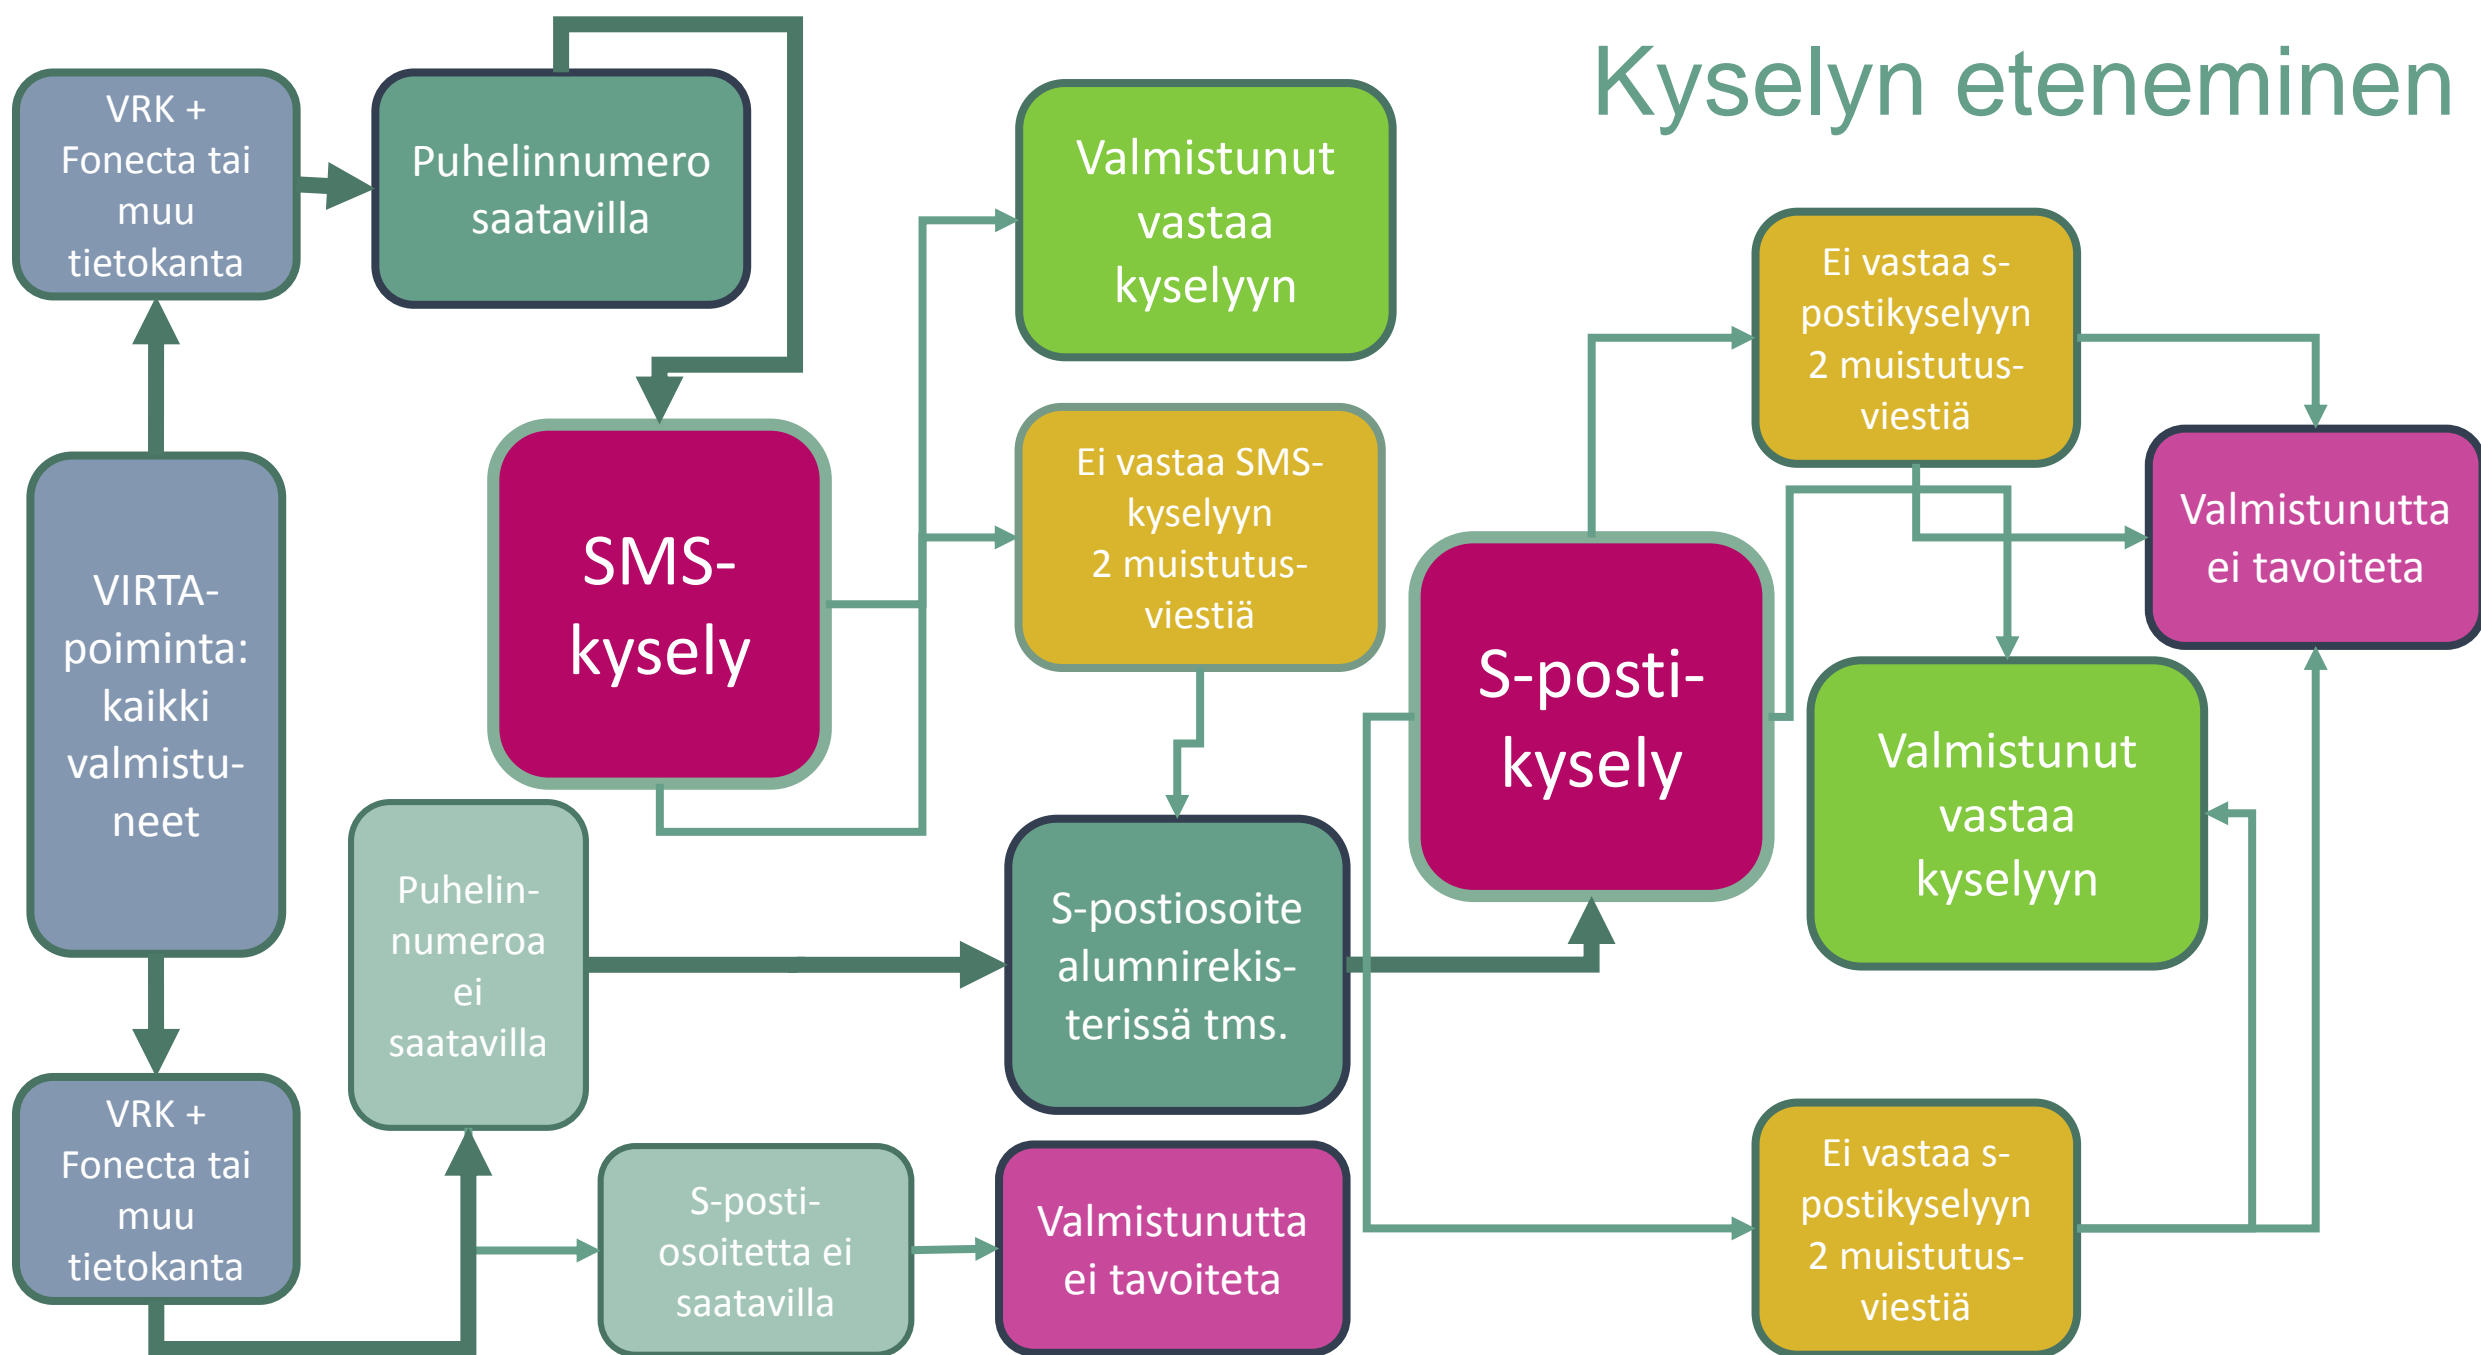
Kyselyn eteneminen

VRK + Fonecta tai muu tietokanta

Puhelinnumero saatavilla

Valmistunut vastaa kyselyyn

Ei vastaa s-postikyselyyn 2 muistutus-viestiä

Valmistunutta ei tavoiteta

Ei vastaa SMS-kyselyyn 2 muistutus-viestiä

SMS-kysely

VIRTA-poiminta: kaikki valmistu-neet

S-posti-kysely

Valmistunut vastaa kyselyyn

Puhelin-numeroa ei saatavilla

S-postiosoite alumnirekis-terissä tms.

VRK + Fonecta tai muu tietokanta

S-posti-osoitetta ei saatavilla

Valmistunutta ei tavoiteta

Ei vastaa s-postikyselyyn 2 muistutus-viestiä